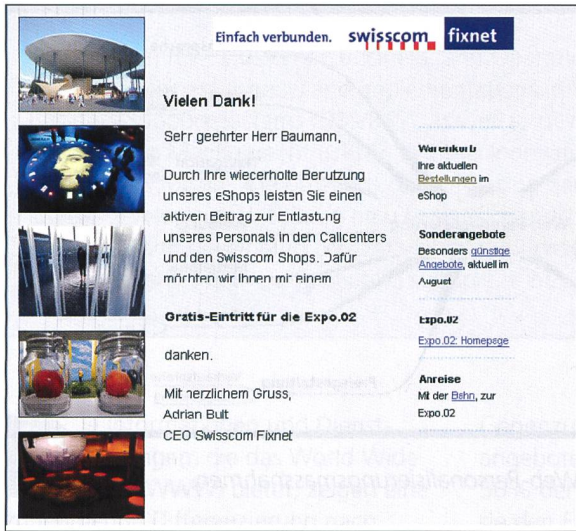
Einfach verbunden. swisscom fixnet

Vielen Dank!

Sehr geehrter Herr Baumann,

Durch Ihre wiederholte Benutzung unseres eShops leisten Sie einen aktiven Beitrag zur Entlastung unseres Personals in den Callcentern und den Swisscom Shops. Dafür möchten wir Ihnen mit einem

Gratis-Eintritt für die Expo.02

danken.

Mit herzlichem Gruss,
Adrian Bult
CEO Swisscom Fixnet

Warenkorb
Ihre aktuellen Bestellungen im eShop

Sonderangebote
Besonders günstige Angebote, aktuell im August

Expo.02
Expo.02: Homepage

Anreise
Mit der Bahn, zur Expo.02